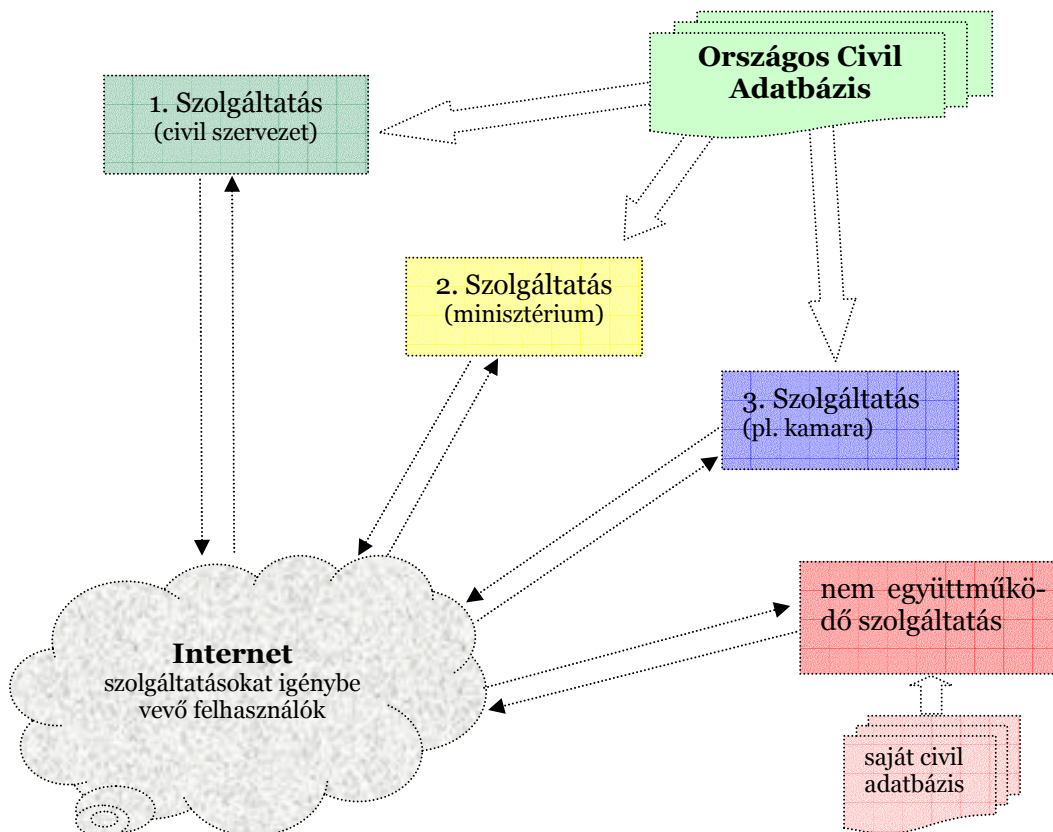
Országos Civil Adatbázis

1. Szolgáltatás
(civil szervezet)

2. Szolgáltatás
(minisztérium)

3. Szolgáltatás
(pl. kamara)

nem együttműködő szolgáltatás

Internet
szolgáltatásokat igénybe vevő felhasználók

saját civil adatbázis